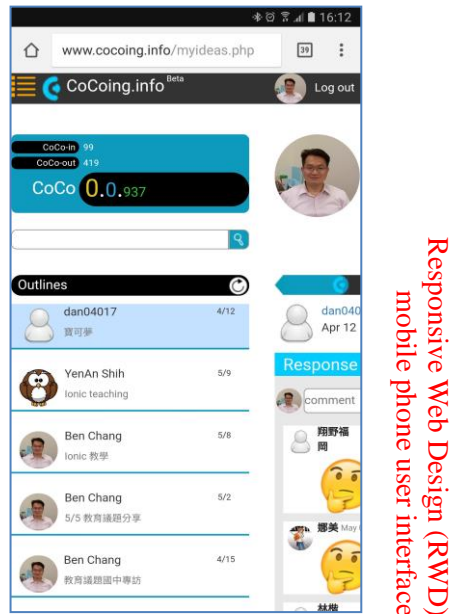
16:12

www.cocoing.info/myideas.php

39

CoCoing.info Beta

Log out

CoCo-in 99

CoCo-out 419

CoCo 0.0.937

Outlines

dan04017 4/12
寶可夢

YenAn Shih 5/9
Ionic teaching

Ben Chang 5/8
Ionic 教學

Ben Chang 5/2
5/5 教育議題分享

Ben Chang 4/15
教育議題國中專訪

dan040
Apr 12

Response

comment

翔野福岡

娜美 May

林桃

Responsive Web Design (RWD)
mobile phone user interface